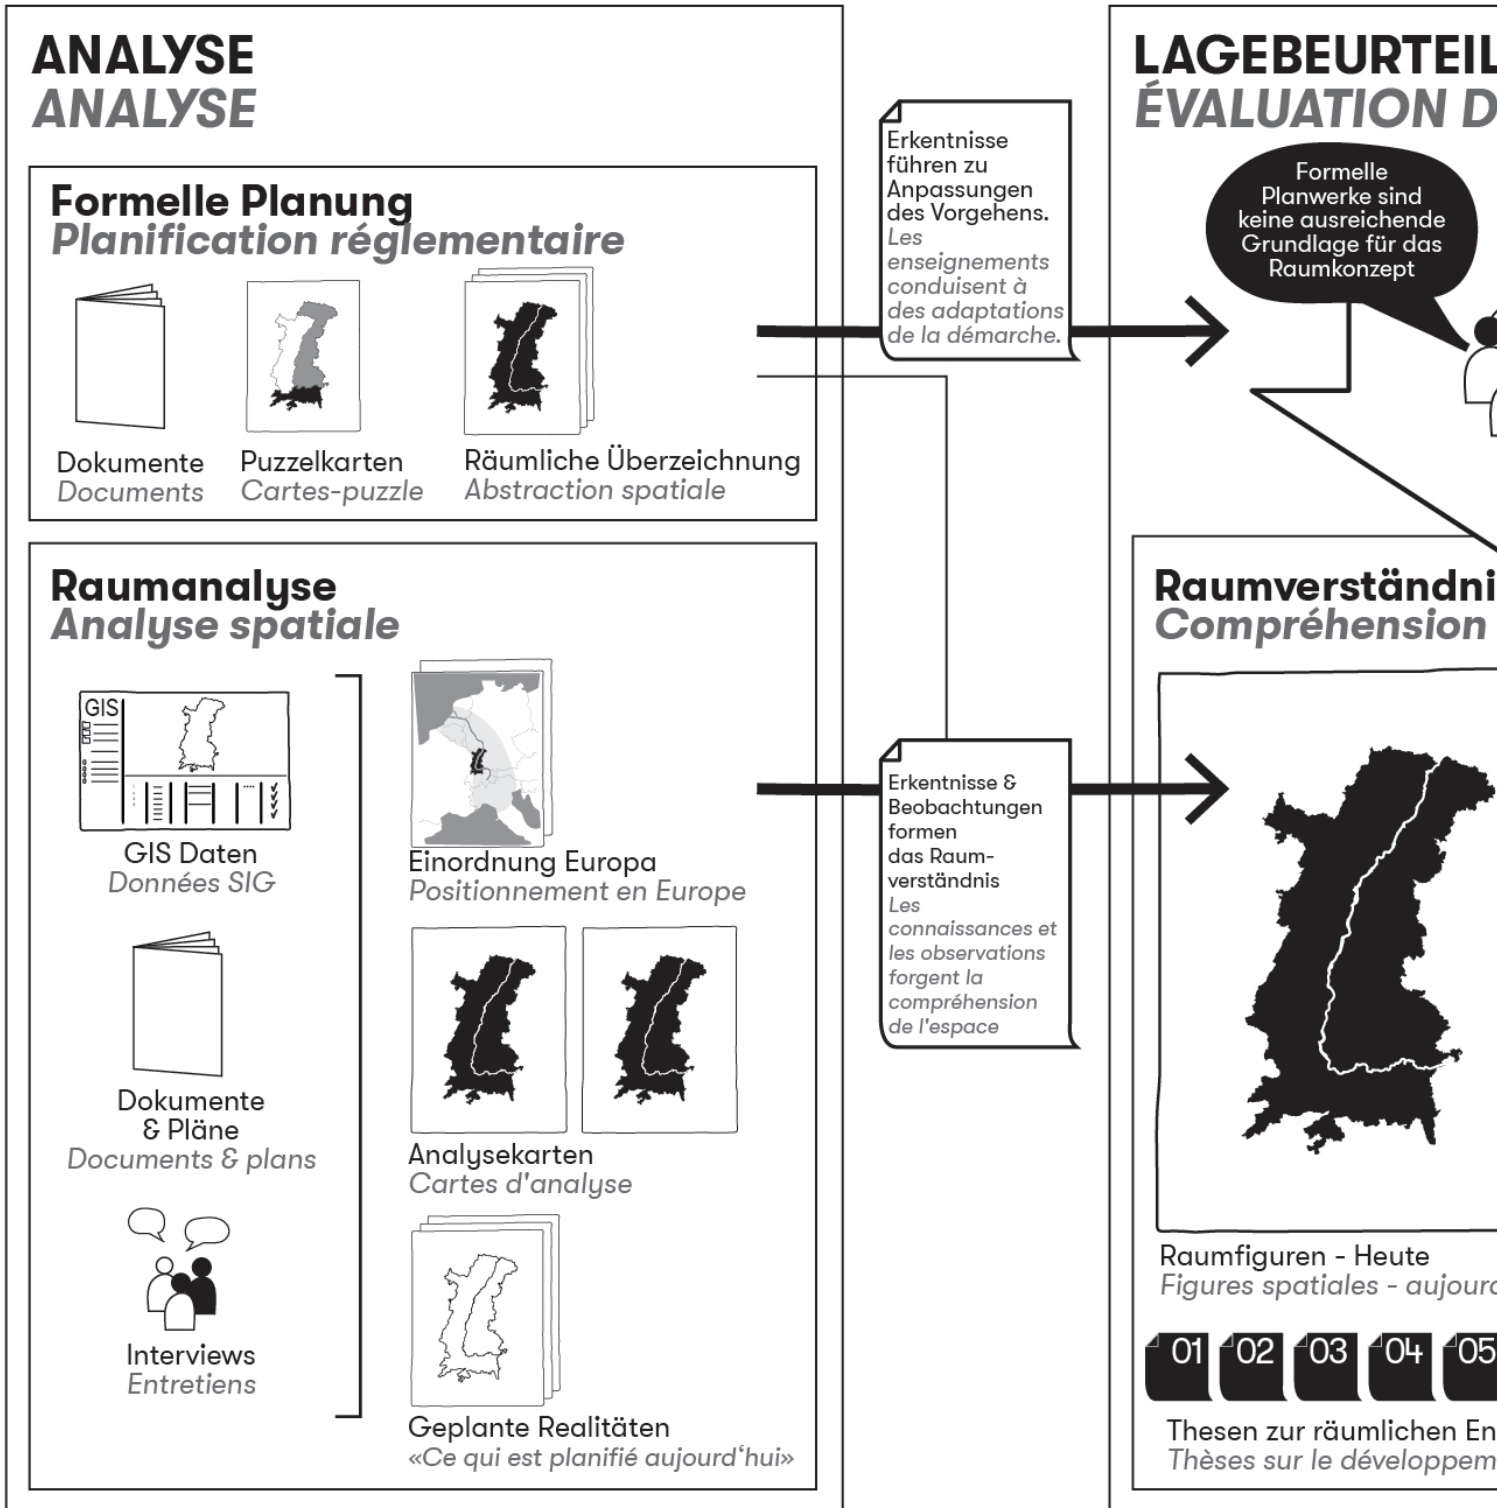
ANALYSE
ANALYSE

Formelle Planung
Planification réglementaire

Dokumente
Documents

Puzzelkarten
Cartes-puzzle

Räumliche Überzeichnung
Abstraction spatiale

Raumanalyse
Analyse spatiale

GIS

GIS Daten
Données SIG

Einordnung Europa
Positionnement en Europe

Dokumente & Pläne
Documents & plans

Analysekarten
Cartes d'analyse

Interviews
Entretiens

Geplante Realitäten
«Ce qui est planifié aujourd'hui»

Erkentnisse führen zu Anpassungen des Vorgehens.
Les enseignements conduisent à des adaptations de la démarche.

Erkentnisse & Beobachtungen formen das Raumverständnis
Les connaissances et les observations forgent la compréhension de l'espace

LAGEBEURTEIL
ÉVALUATION D

Formelle Planwerke sind keine ausreichende Grundlage für das Raumkonzept

Raumverständni
Compréhension

Raumfiguren - Heute
Figures spatiales - aujourc

01 02 03 04 05

Thesen zur räumlichen En
Thèses sur le développem